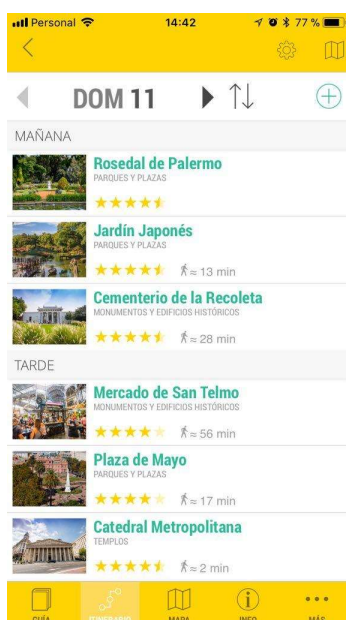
Personal 14:42 77 %

DOM 11

MAÑANA

Rosedal de Palermo
PARQUES Y PLAZAS

Jardín Japonés
PARQUES Y PLAZAS
≈ 13 min

Cementerio de la Recoleta
MONUMENTOS Y EDIFICIOS HISTÓRICOS
≈ 28 min

TARDE

Mercado de San Telmo
MONUMENTOS Y EDIFICIOS HISTÓRICOS
≈ 56 min

Plaza de Mayo
PARQUES Y PLAZAS
≈ 17 min

Catedral Metropolitana
TEMPLOS
≈ 2 min

GUÍA ITINERARIO MAPA INFO MÁS